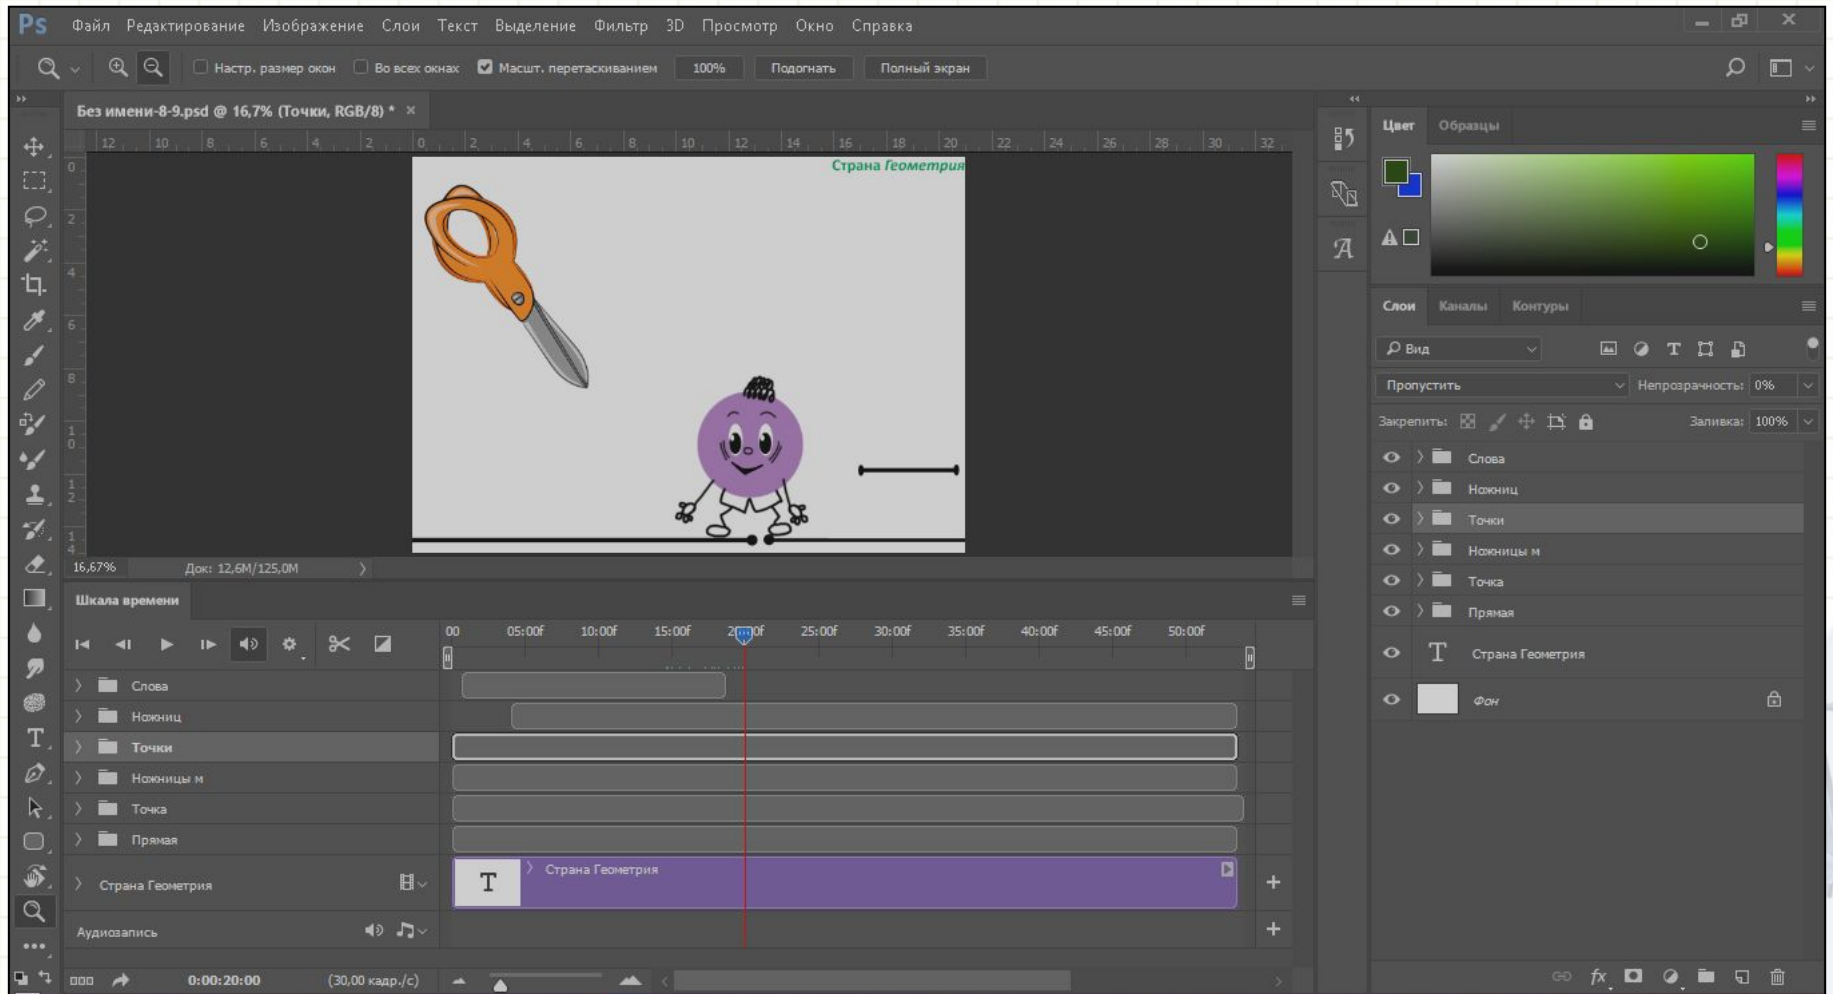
Ps Файл Редактирование Изображение Слои Текст Выделение Фильтр 3D Просмотр Окно Справка

Настр. размер окон Во всех окнах Масшт. перетаскиванием 100% Подогнать Полный экран

Без имени-8-9.psd @ 16,7% (Точки, RGB/8) * ×

Страна Геометрия

16,67% Док: 12,6M/125,0M

Шкала времени

00 05:00f 10:00f 15:00f 20:00f 25:00f 30:00f 35:00f 40:00f 45:00f 50:00f

Слова
Ножниц
Точки
Ножницы м
Точка
Прямая
Страна Геометрия
Страна Геометрия
Аудиозапись

0:00:20:00 (30,00 кадр./с)

Цвет Образцы

Слои Каналы Контуры

Вид

Пропустить Непрозрачность: 0%

Закрепить: Заливка: 100%

Слова
Ножниц
Точки
Ножницы м
Точка
Прямая
Страна Геометрия
Фон